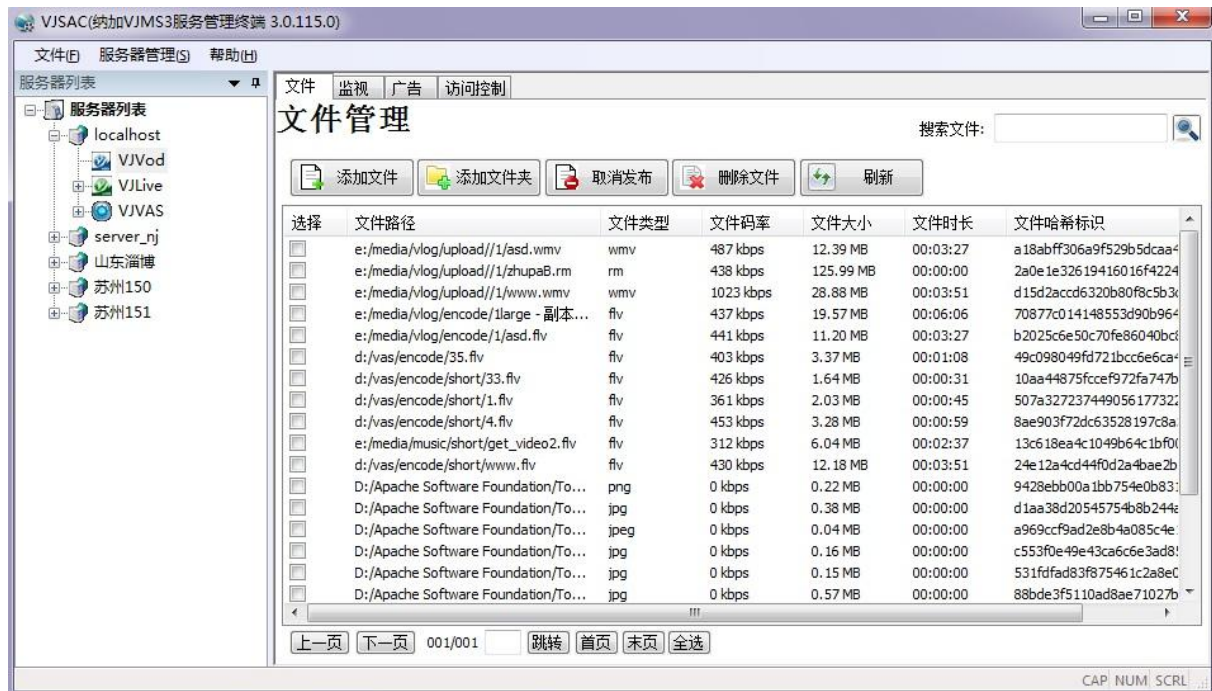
VJSAC(纳加VJMS3服务管理终端 3.0.115.0)

文件(F) 服务器管理(S) 帮助(H)

服务器列表

服务器列表
localhost
VJVod
VJLive
VJVAS
server_nj
山东淄博
苏州150
苏州151

文件 监视 广告 访问控制

文件管理

搜索文件:

添加文件 添加文件夹 取消发布 删除文件 刷新

| 选择 | 文件路径 | 文件类型 | 文件码率 | 文件大小 | 文件时长 | 文件哈希标识 |
|---|---|---|---|---|---|---|
| | e:/media/vlog/upload//1/asd.wmv | wmv | 487 kbps | 12.39 MB | 00:03:27 | a18abff306a9f529b5dcaa |
| | e:/media/vlog/upload//1/zhupaB.rm | rm | 438 kbps | 125.99 MB | 00:00:00 | 2a0e1e32619416016f4224 |
| | e:/media/vlog/upload//1/www.wmv | wmv | 1023 kbps | 28.88 MB | 00:03:51 | d15d2accd6320b80f8c5b3 |
| | e:/media/vlog/encode/1large - 副本... | flv | 437 kbps | 19.57 MB | 00:06:06 | 70877c014148553d90b96 |
| | e:/media/vlog/encode/1/asd.flv | flv | 441 kbps | 11.20 MB | 00:03:27 | b2025c6e50c70fe86040bc |
| | d:/vas/encode/35.flv | flv | 403 kbps | 3.37 MB | 00:01:08 | 49c098049fd721bcc6e6ca |
| | d:/vas/encode/short/33.flv | flv | 426 kbps | 1.64 MB | 00:00:31 | 10aa44875fccef972fa747b |
| | d:/vas/encode/short/1.flv | flv | 361 kbps | 2.03 MB | 00:00:45 | 507a327237449056177322 |
| | d:/vas/encode/short/4.flv | flv | 453 kbps | 3.28 MB | 00:00:59 | 8ae903f72dc63528197c8a |
| | e:/media/music/short/get_video2.flv | flv | 312 kbps | 6.04 MB | 00:02:37 | 13c618ea4c1049b64c1bf0 |
| | d:/vas/encode/short/www.flv | flv | 430 kbps | 12.18 MB | 00:03:51 | 24e12a4cd44f0d2a4bae2b |
| | D:/Apache Software Foundation/To... | png | 0 kbps | 0.22 MB | 00:00:00 | 9428ebb00a1bb754e0b83 |
| | D:/Apache Software Foundation/To... | jpg | 0 kbps | 0.38 MB | 00:00:00 | d1aa38d20545754b8b244 |
| | D:/Apache Software Foundation/To... | jpeg | 0 kbps | 0.04 MB | 00:00:00 | a969ccf9ad2e8b4a085c4e |
| | D:/Apache Software Foundation/To... | jpg | 0 kbps | 0.16 MB | 00:00:00 | c553f0e49e43ca6c6e3ad8 |
| | D:/Apache Software Foundation/To... | jpg | 0 kbps | 0.15 MB | 00:00:00 | 531fdfad83f875461c2a8e |
| | D:/Apache Software Foundation/To... | jpg | 0 kbps | 0.57 MB | 00:00:00 | 88bde3f5110ad8ae71027b |

上一页 下一页 001/001 跳转 首页 末页 全选

CAP NUM SCRL